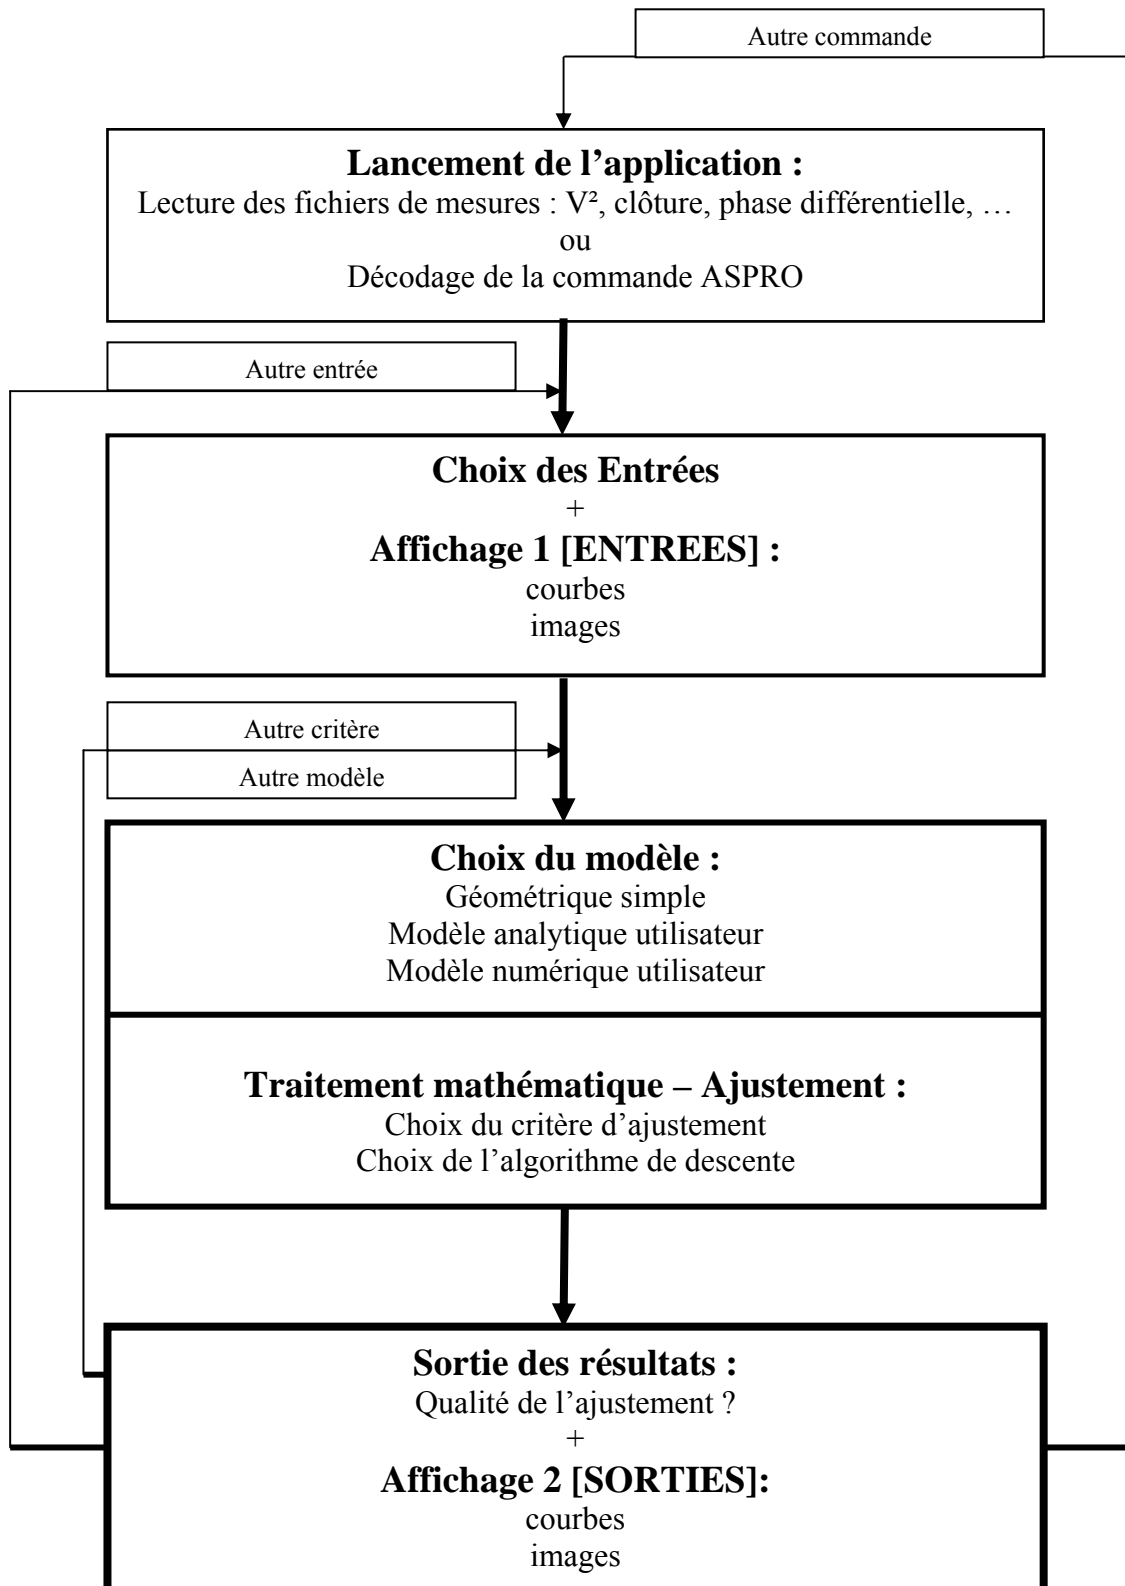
Autre commande

**Lancement de l’application :**
Lecture des fichiers de mesures : V², clôture, phase différentielle, …
ou
Décodage de la commande ASPRO

Autre entrée

**Choix des Entrées**
+
**Affichage 1 [ENTREES] :**
courbes
images

Autre critère

Autre modèle

**Choix du modèle :**
Géométrique simple
Modèle analytique utilisateur
Modèle numérique utilisateur

**Traitement mathématique – Ajustement :**
Choix du critère d’ajustement
Choix de l’algorithme de descente

**Sortie des résultats :**
Qualité de l’ajustement ?
+
**Affichage 2 [SORTIES]:**
courbes
images